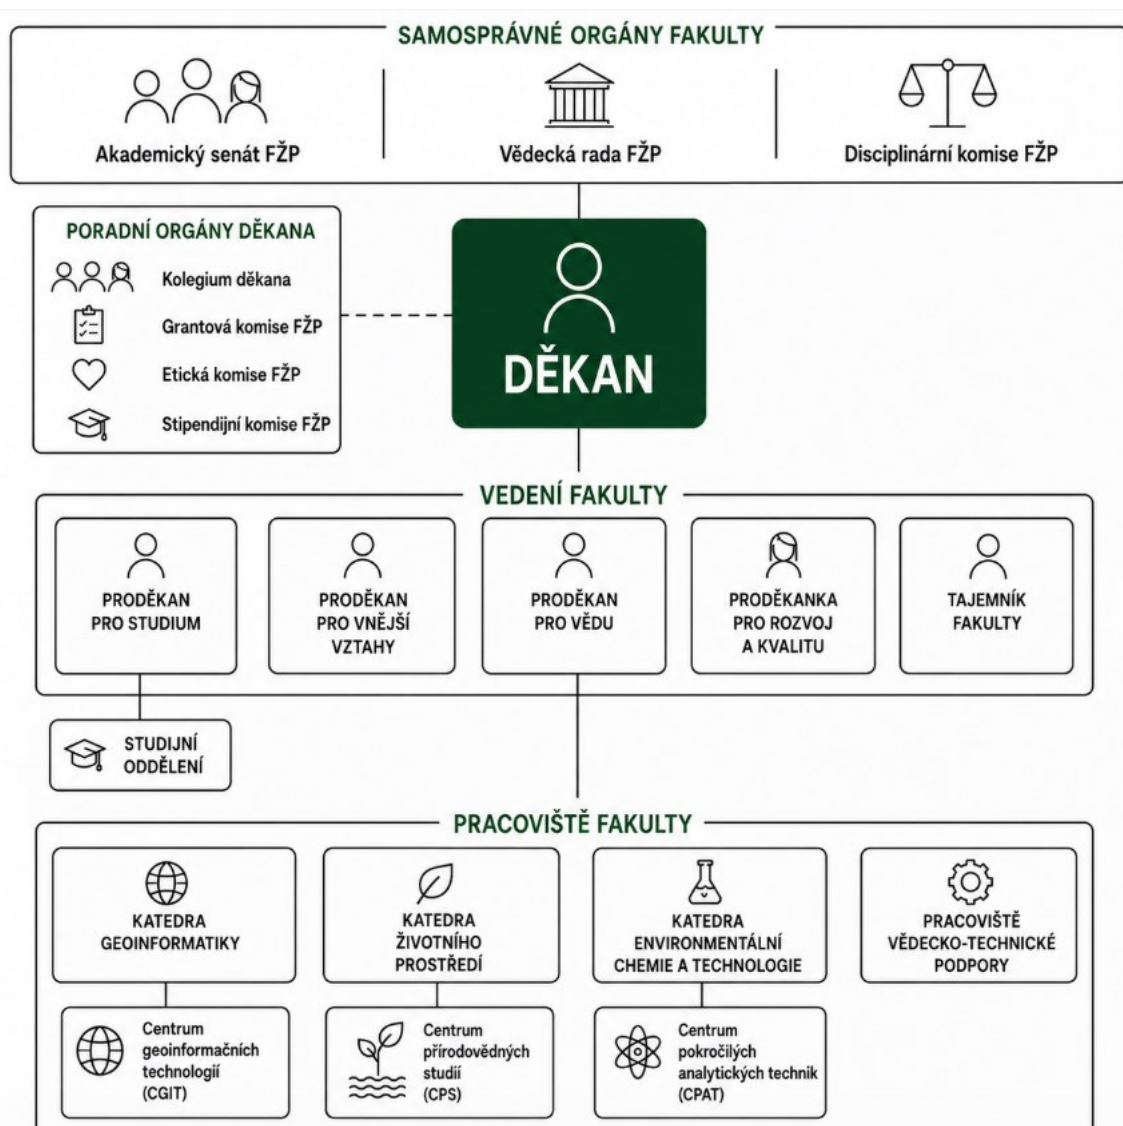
SAMOSPRÁVNÉ ORGÁNY FAKULTY

Akademický senát FŽP

Vědecká rada FŽP

Disciplinární komise FŽP

PORADNÍ ORGÁNY DĚKANA

Kolegium děkana

Grantová komise FŽP

Etická komise FŽP

Stipendijní komise FŽP

DĚKAN

VEDENÍ FAKULTY

PRODĚKAN PRO STUDIUM

PRODĚKAN PRO VNĚJŠÍ VZTAHY

PRODĚKAN PRO VĚDU

PRODĚKANKA PRO ROZVOJ A KVALITU

TAJEMNÍK FAKULTY

STUDIJNÍ ODDĚLENÍ

PRACOVIŠTĚ FAKULTY

KATEDRA GEOINFORMATIKY

KATEDRA ŽIVOTNÍHO PROSTŘEDÍ

KATEDRA ENVIRONMENTÁLNÍ CHEMIE A TECHNOLOGIE

PRACOVIŠTĚ VĚDECKO-TECHNICKÉ PODPORY

Centrum geoinformačních technologií (CGIT)

Centrum přírodovědných studií (CPS)

Centrum pokročilých analytických technik (CPAT)